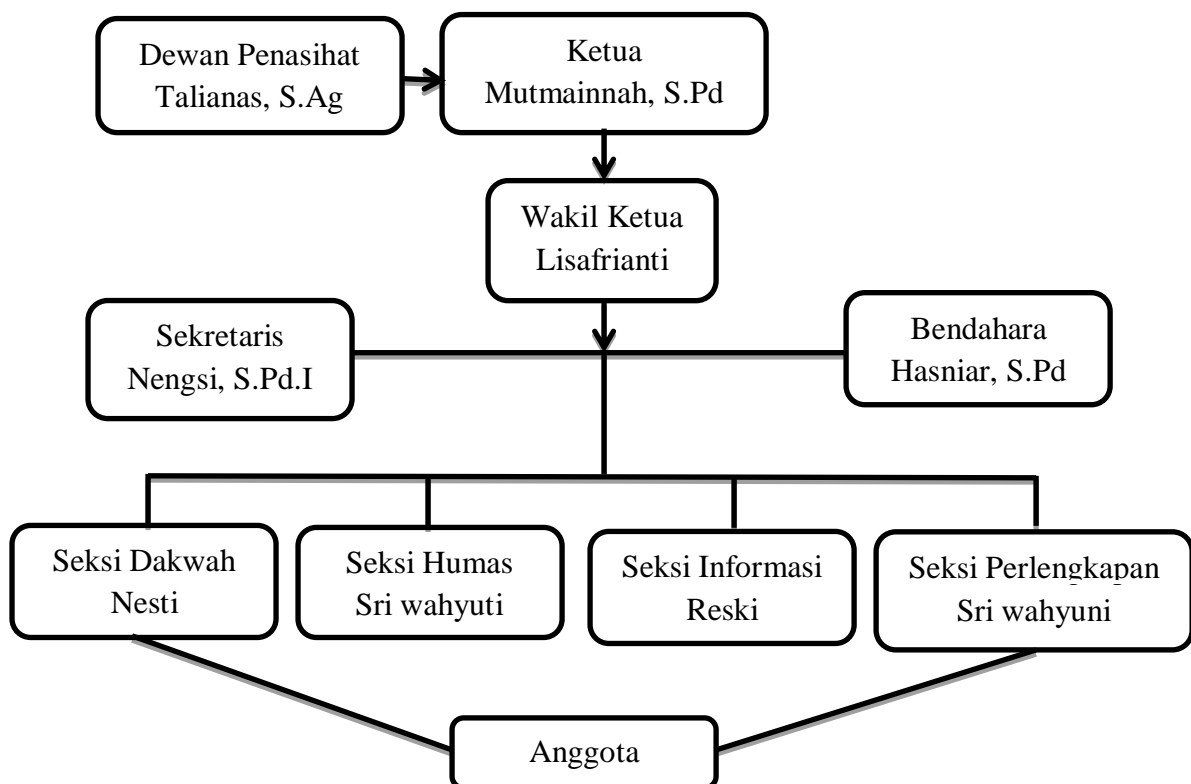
Dewan Penasihat
Talianas, S.Ag

Ketua
Mutmainnah, S.Pd

Wakil Ketua
Lisafrianti

Sekretaris
Nengsi, S.Pd.I

Bendahara
Hasniar, S.Pd

Seksi Dakwah
Nesti

Seksi Humas
Sri wahyuti

Seksi Informasi
Reski

Seksi Perlengkapan
Sri wahyuni

Anggota